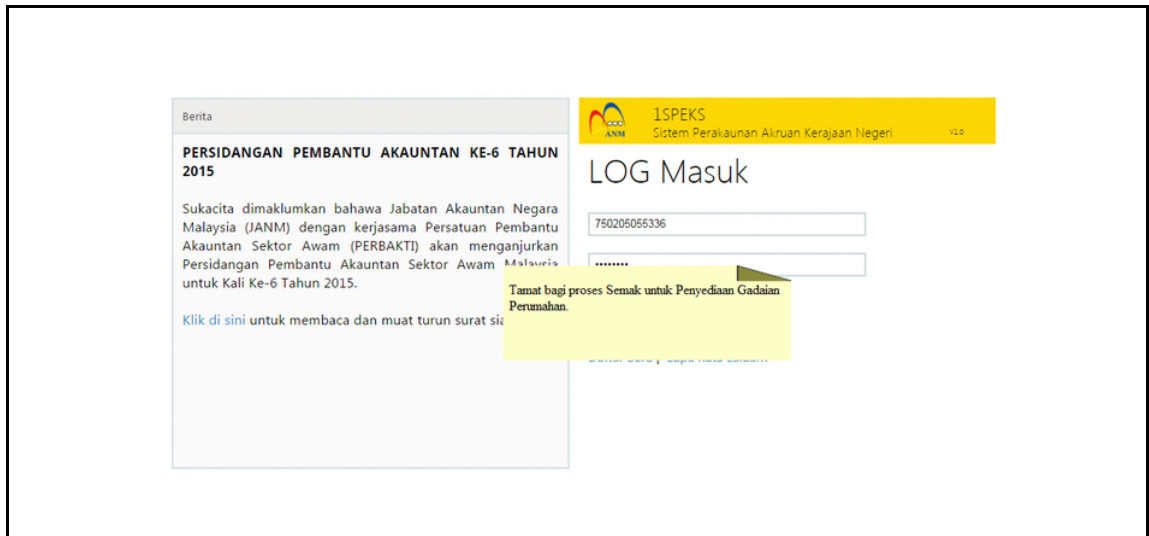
Berita

PERSIDANGAN PEMBANTU AKAUNTAN KE-6 TAHUN 2015

Sukacita dimaklumkan bahawa Jabatan Akauntan Negara Malaysia (JANM) dengan kerjasama Persatuan Pembantu Akauntan Sektor Awam (PERBAKTI) akan menganjurkan Persidangan Pembantu Akauntan Sektor Awam Malaysia untuk Kali Ke-6 Tahun 2015.

Klik di sini untuk membaca dan muat turun surat sia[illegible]

ANM

1SPEKS
Sistem Perakaunan Akruan Kerajaan Negeri V1.0

LOG Masuk

750205055336

••••••••

Tamat bagi proses Semak untuk Penyediaan Gadaian Perumahan.

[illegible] | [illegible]